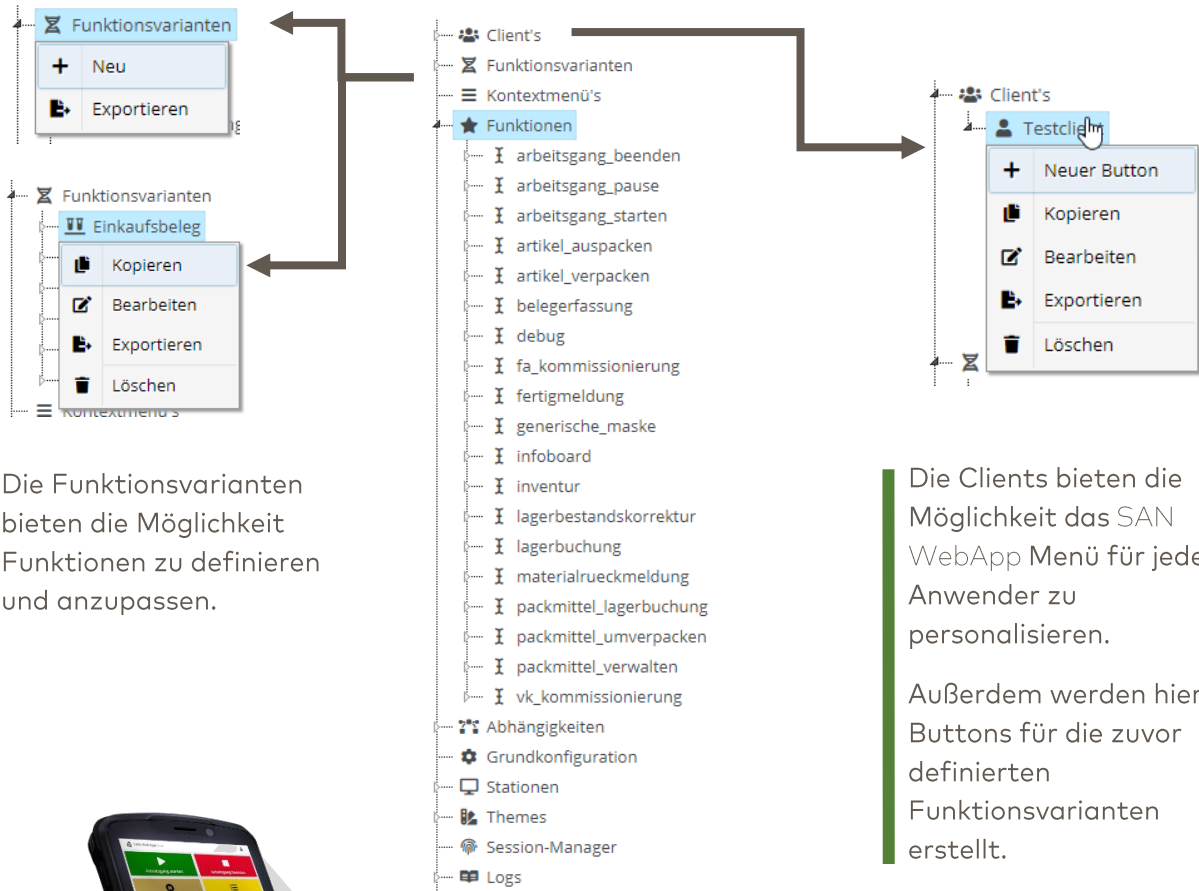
Funktionsvarianten

Neu

Exportieren

Funktionsvarianten

Einkaufsbeleg

Kopieren

Bearbeiten

Exportieren

Löschen

Kontextmenü's

Die Funktionsvarianten bieten die Möglichkeit Funktionen zu definieren und anzupassen.

Client's

Funktionsvarianten

Kontextmenü's

Funktionen

arbeitsgang_beenden

arbeitsgang_pause

arbeitsgang_starten

artikel_auspacken

artikel_verpacken

belegerfassung

debug

fa_kommissionierung

fertigmeldung

generische_maske

infoboard

inventur

lagerbestandskorrektur

lagerbuchung

materialrueckmeldung

packmittel_lagerbuchung

packmittel_umverpacken

packmittel_verwalten

vk_kommissionierung

Abhängigkeiten

Grundkonfiguration

Stationen

Themes

Session-Manager

Logs

Client's

Testclie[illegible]

Neuer Button

Kopieren

Bearbeiten

Exportieren

Löschen

Die Clients bieten die Möglichkeit das SAN WebApp Menü für jede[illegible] Anwender zu personalisieren.

Außerdem werden hier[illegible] Buttons für die zuvor definierten Funktionsvarianten erstellt.